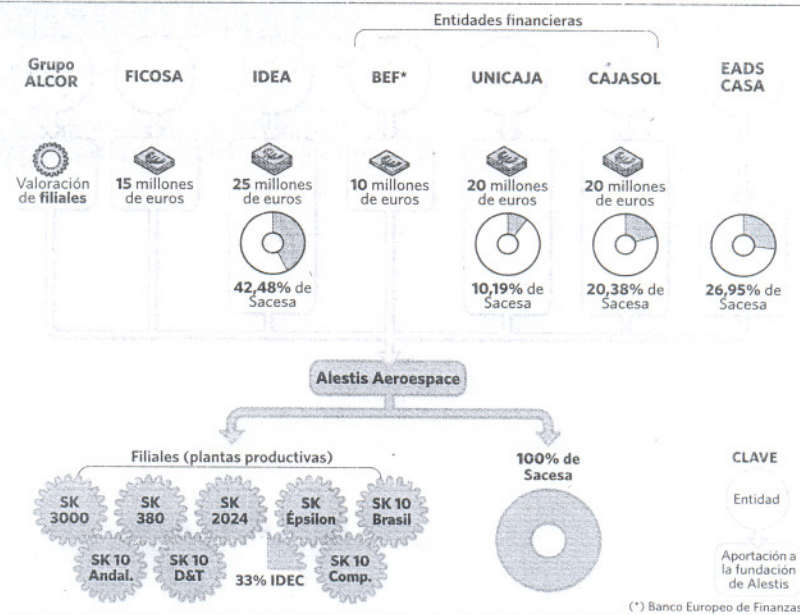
Entidades financieras

Grupo ALCOR

FICOSA

IDEA

BEF*

UNICAJA

CAJASOL

EADS CASA

Valoración de filiales

15 millones de euros

25 millones de euros

10 millones de euros

20 millones de euros

20 millones de euros

42,48% de Sacesa

10,19% de Sacesa

20,38% de Sacesa

26,95% de Sacesa

Alestis Aeroespace

Filiales (plantas productivas)

SK 3000

SK 380

SK 2024

SK Épsilon

SK 10 Brasil

SK 10 Andal.

SK 10 D&T

33% IDEC

SK 10 Comp.

100% de Sacesa

CLAVE

Entidad

Aportación a la fundación de Alestis

(*) Banco Europeo de Finanzas